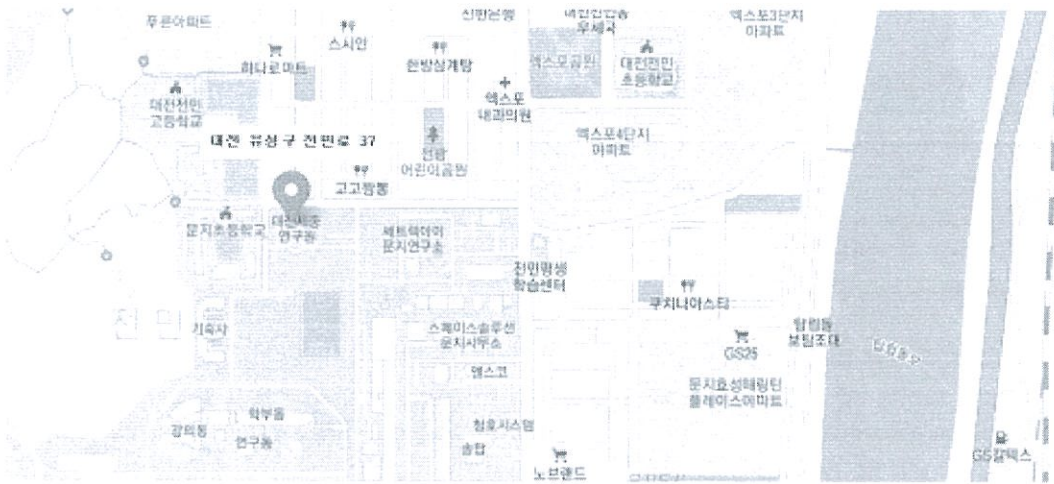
푸른아파트
스시안
신한은행
대전전민동우체국
엑스포3단지아파트
하나로마트
한방삼계탕
엑스포공원
대전전민초등학교
대전전민고등학교
엑스포내과의원
대전 유성구 전민로 37
전람어린이공원
엑스포4단지아파트
고고짬뽕
문지초등학교
대전문지동연구동
세트렉아이문지연구소
전민평생학습센터
쿠치나아스티
전민동
기숙사
스페이스솔루션문지사무소
GS25
탑립동보팔조대
엠스코
문지효성해링턴플레이스아파트
강의동
학부동
연구동
청호시스템
솔탑
노브랜드
GS칼텍스